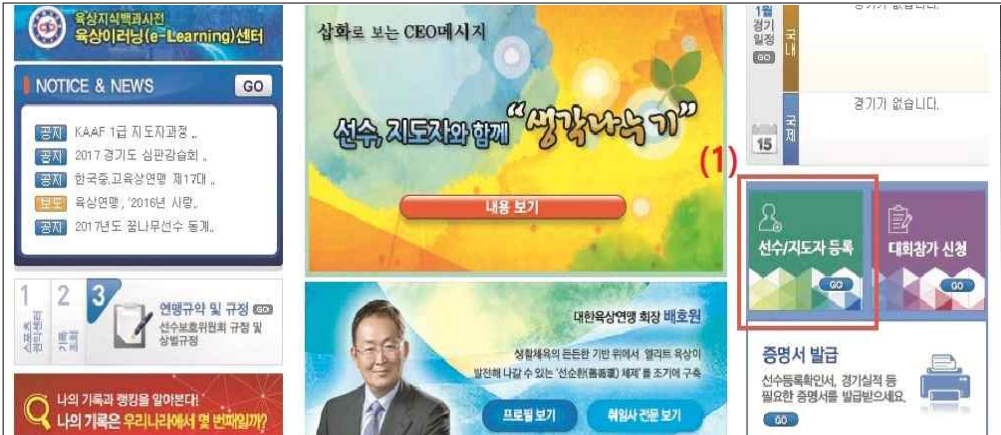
육상지식백과사전
육상이러닝(e-Learning)센터

NOTICE & NEWS GO

공지 KAAF 1급 지도자과정 ..
공지 2017 경기도 심판강습회 ..
공지 한국중.고육상연맹 제17대 ..
보도 육상연맹, '2016년 사랑..
공지 2017년도 꿈나무선수 동계..

1 2 3
스포츠공정위원회
기록관리
연맹규약 및 규정 GO
선수보호위원회 규정 및 상벌규정

나의 기록과 랭킹을 알아본다!
나의 기록은 우리나라에서 몇 번째일까?

삽화로 보는 CEO메시지
선수, 지도자와 함께 "생각나누기"
내용 보기

대한육상연맹 회장 배호원
생활체육의 든든한 기반 위에서 엘리트 육상이 발전해 나갈 수 있는 '선순환(善循環) 체제'를 조기에 구축
프로필 보기
취임사 전문 보기

1월 경기일정 GO
국내
경기가 없습니다.
국제
경기가 없습니다.
15

(1)
선수/지도자 등록 GO
대회참가 신청 GO

증명서 발급
선수등록확인서, 경기실적 등 필요한 증명서를 발급받으세요.
GO